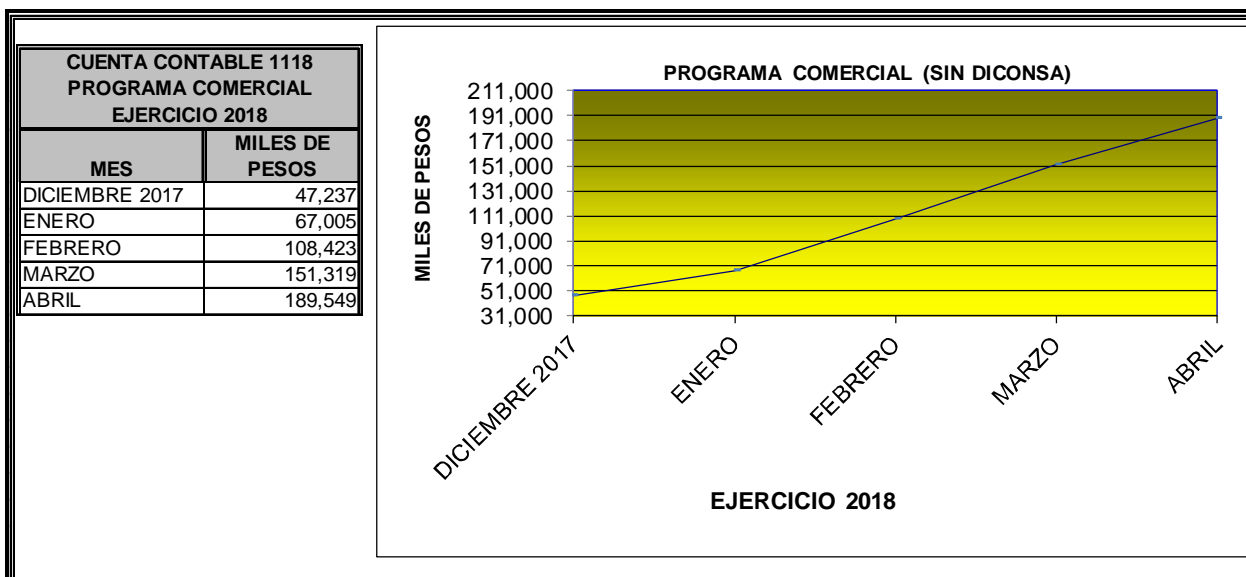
| CUENTA CONTABLE 1118 PROGRAMA COMERCIAL EJERCICIO 2018 | |
|---|---|
| MES | MILES DE PESOS |
| DICIEMBRE 2017 | 47,237 |
| ENERO | 67,005 |
| FEBRERO | 108,423 |
| MARZO | 151,319 |
| ABRIL | 189,549 |

PROGRAMA COMERCIAL (SIN DICONSA)

MILES DE PESOS

211,000
191,000
171,000
151,000
131,000
111,000
91,000
71,000
51,000
31,000

DICIEMBRE 2017
ENERO
FEBRERO
MARZO
ABRIL

EJERCICIO 2018